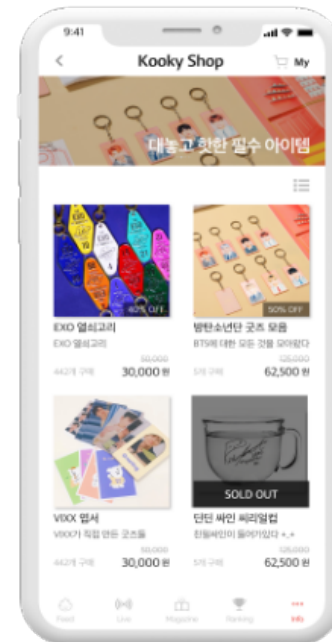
9:41

<

Kooky Shop

My

대놓고 핫한 필수 아이템

60% OFF

EXO 열쇠고리

EXO 열쇠고리

50,000

442개 구매

30,000 원

50% OFF

방탄소년단 굿즈 모음

BTS에 대한 모든 것을 모아왔다

125,000

5개 구매

62,500 원

SOLD OUT

VIXX 엽서

VIXX가 직접 만든 굿즈들

50,000

442개 구매

30,000 원

던던 싸인 씨리얼컵

던들싸인이 들어가있다 +_+

125,000

5개 구매

62,500 원

Feed

Live

Magazine

Ranking

Info